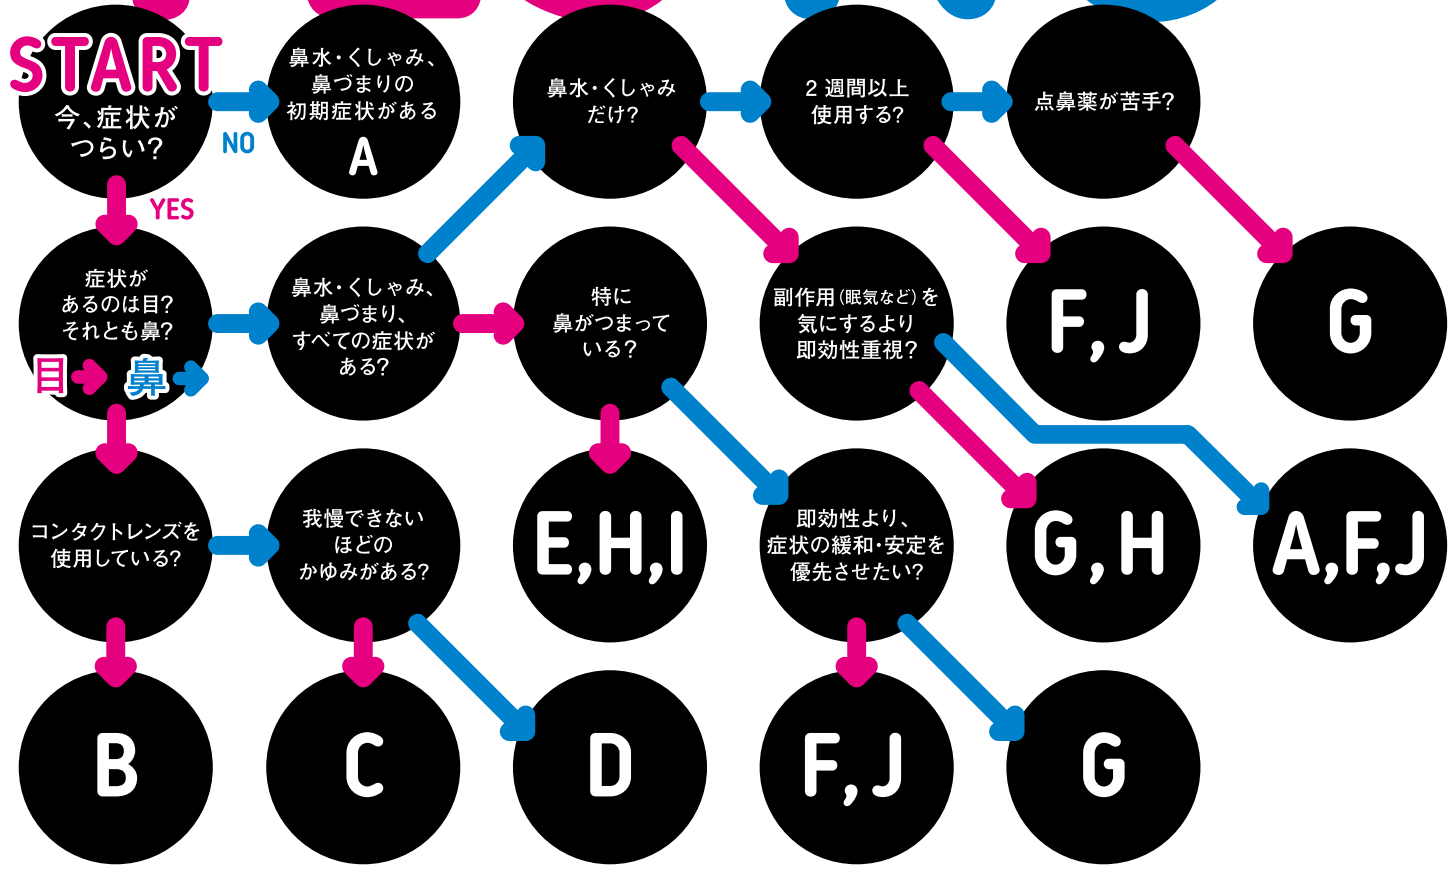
START
今、症状がつらい?

NO

鼻水・くしゃみ、鼻づまりの初期症状がある
A

YES

症状があるのは目?それとも鼻?
目
鼻

鼻水・くしゃみ、鼻づまり、すべての症状がある?

鼻水・くしゃみだけ?

2週間以上使用する?

点鼻薬が苦手?

特に鼻がつまっている?

副作用(眠気など)を気にするより即効性重視?

F, J

G

コンタクトレンズを使用している?

我慢できないほどのかゆみがある?

E,H,I

即効性より、症状の緩和・安定を優先させたい?

G, H

A,F,J

B

C

D

F, J

G